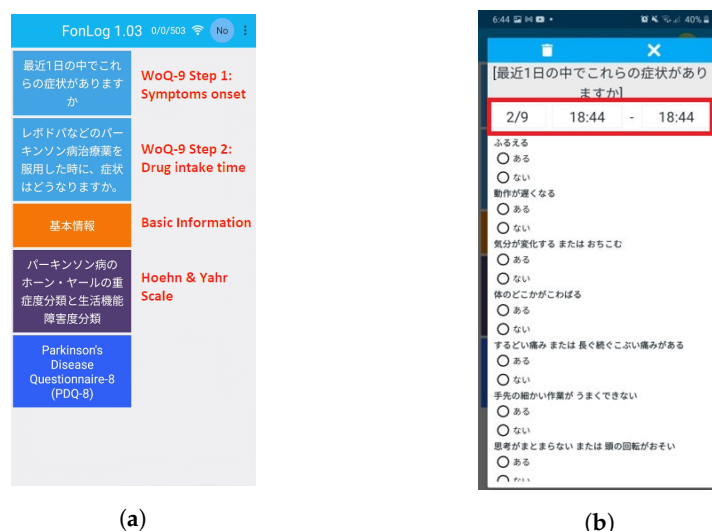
FonLog 1.03 0/0/503 No

最近1日の中でこれらの症状がありますか

WoQ-9 Step 1: Symptoms onset

レボドパなどのパーキンソン病治療薬を服用した時に、症状はどうなりますか。

WoQ-9 Step 2: Drug intake time

基本情報

Basic Information

パーキンソン病のホーン・ヤールの重症度分類と生活機能障害度分類

Hoehn & Yahr Scale

Parkinson's Disease Questionnaire-8 (PDQ-8)

(a)

6:44 40%

[最近1日の中でこれらの症状がありますか]

2/9 18:44 - 18:44

ふるえる
ある
ない
動作が遅くなる
ある
ない
気分が変化する または おちこむ
ある
ない
体のどこかがこわばる
ある
ない
するどい痛み または 長く続くこぶい痛みがある
ある
ない
手先の細かい作業が うまくできない
ある
ない
思考がまとまらない または 頭の回転がおそい
ある
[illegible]

(b)